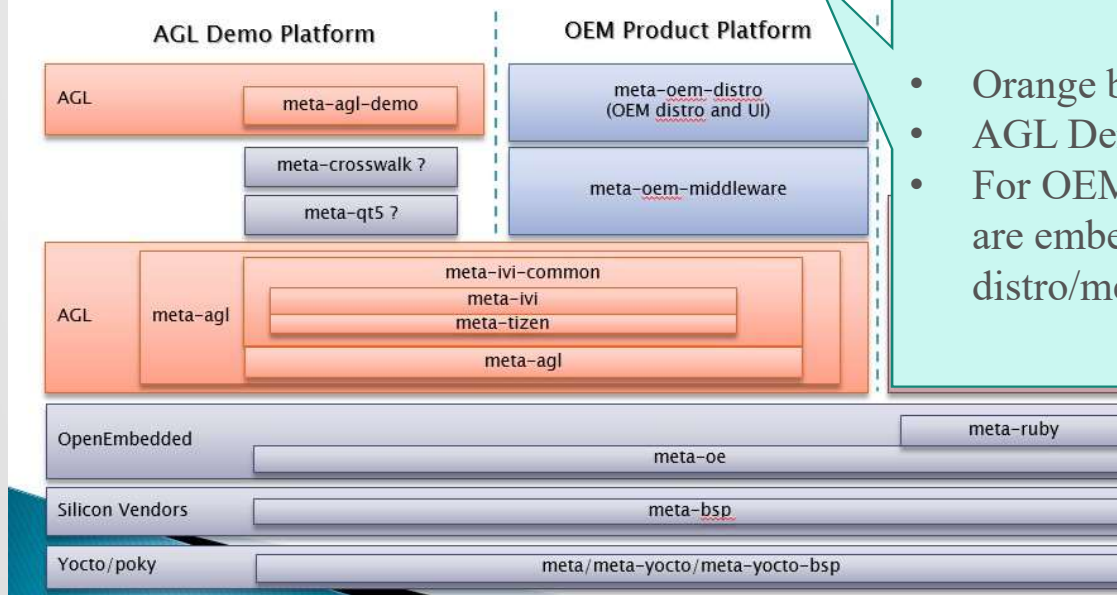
AGL Demo Platform

OEM Product Platform

AGL

meta-agl-demo

meta-oem-distro (OEM distro and UI)

meta-crosswalk ?

meta-oem-middleware

meta-qt5 ?

meta-ivi-common

meta-ivi

AGL

meta-agl

meta-tizen

meta-agl

OpenEmbedded

meta-ruby

meta-oe

Silicon Vendors

meta-bsp

Yocto/poky

meta/meta-yocto/meta-yocto-bsp

• Orange b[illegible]
• AGL De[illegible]
• For OEM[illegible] are embe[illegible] distro/me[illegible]